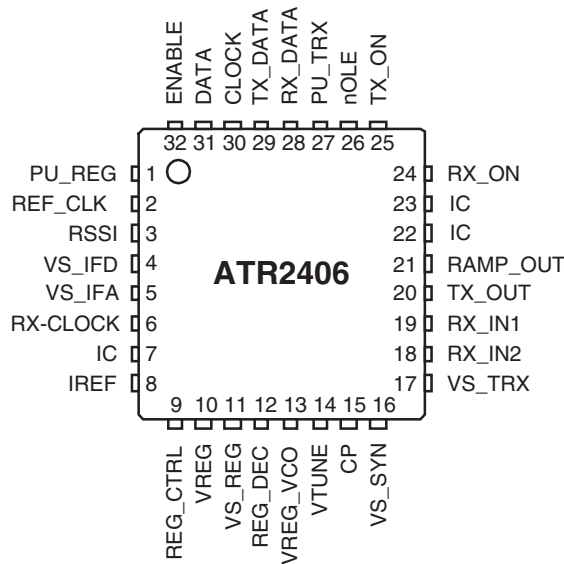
ENABLE DATA CLOCK TX_DATA RX_DATA PU_TRX nOLE TX_ON

32 31 30 29 28 27 26 25

PU_REG 1
REF_CLK 2
RSSI 3
VS_IFD 4
VS_IFA 5
RX-CLOCK 6
IC 7
IREF 8

ATR2406

24 RX_ON
23 IC
22 IC
21 RAMP_OUT
20 TX_OUT
19 RX_IN1
18 RX_IN2
17 VS_TRX

9 10 11 12 13 14 15 16

REG_CTRL VREG VS_REG REG_DEC VREG_VCO VTUNE CP VS_SYN